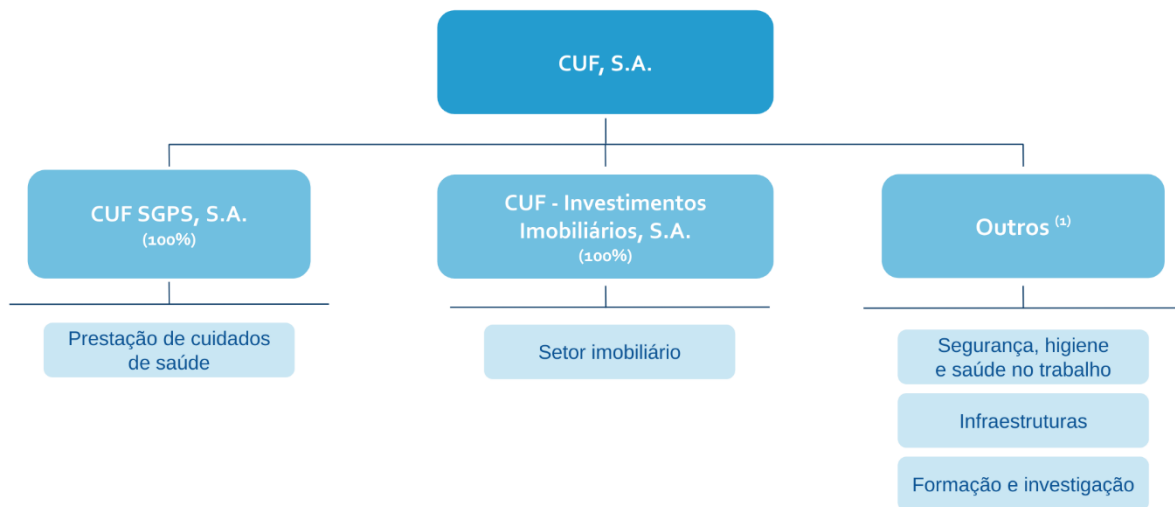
CUF, S.A.

CUF SGPS, S.A.
(100%)

CUF - Investimentos Imobiliários, S.A.
(100%)

Outros $^{(1)}$

Prestação de cuidados de saúde

Setor imobiliário

Segurança, higiene e saúde no trabalho

Infraestruturas

Formação e investigação